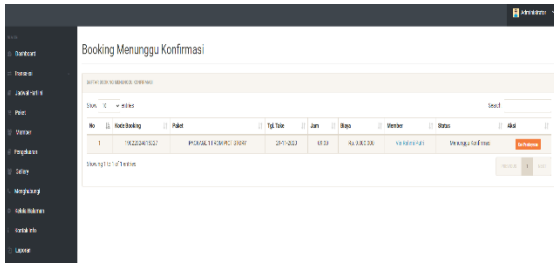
Administrator

Menu
Dashboard
Booking
Jadwal Futsal
Paket
Member
Pengaturan
Gallery
Menghubungi
Syarat Ketentuan
Kontak Info
Laporan

Booking Menunggu Konfirmasi

DATA BOOKING MENUNGGU KONFIRMASI

Show 10 entries

Search:

| No | Kode Booking | Paket | Tgl. Tote | Jam | Biaya | Member | Status | Aksi |
|---|---|---|---|---|---|---|---|---|
| 1 | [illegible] | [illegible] | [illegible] | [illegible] | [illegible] | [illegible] | Menunggu Konfirmasi | Konfirmasi |

Showing 1 to 1 of 1 entries

Previous 1 Next